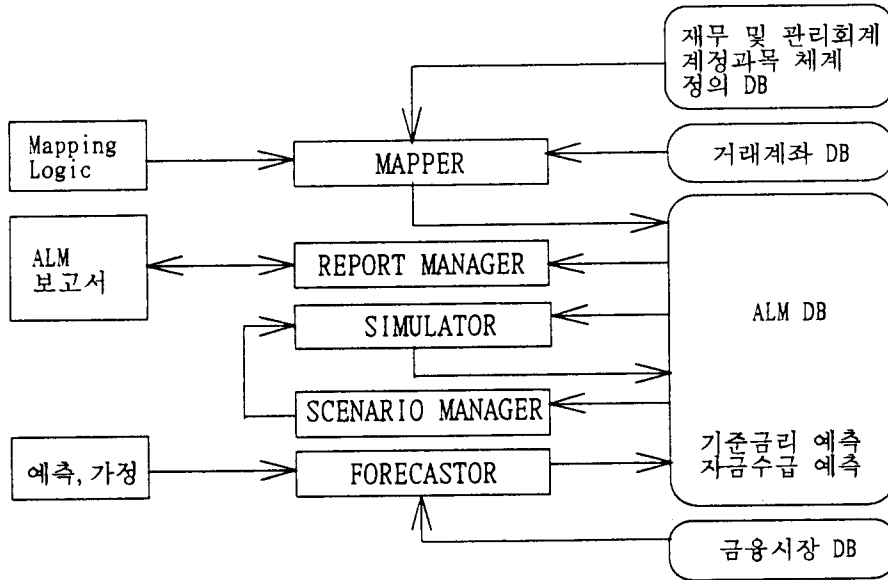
재무 및 관리회계 계정과목 체계 정의 DB

Mapping Logic

MAPPER

거래계좌 DB

ALM 보고서

REPORT MANAGER

SIMULATOR

ALM DB

SCENARIO MANAGER

기준금리 예측
자금수급 예측

예측, 가정

FORECASTOR

금융시장 DB